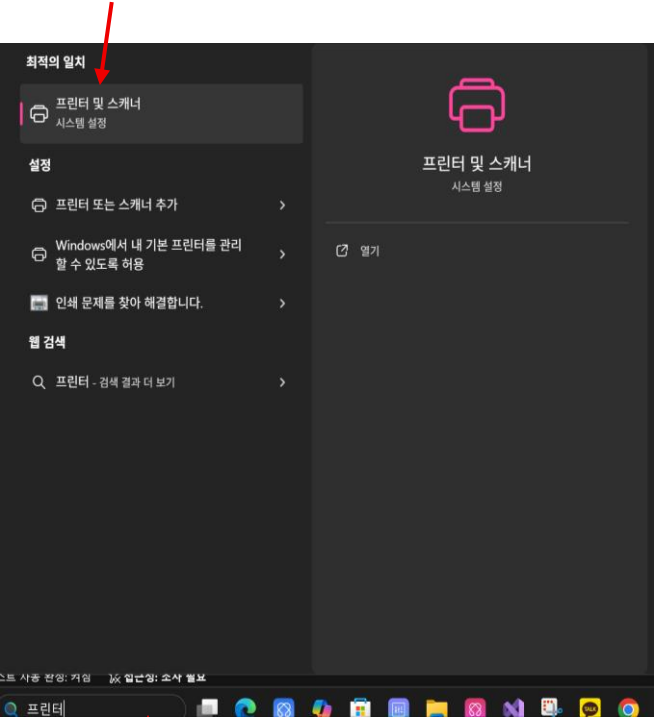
최적의 일치

프린터 및 스캐너
시스템 설정

설정

프린터 또는 스캐너 추가

Windows에서 내 기본 프린터를 관리할 수 있도록 허용

인쇄 문제를 찾아 해결합니다.

웹 검색

프린터 - 검색 결과 더 보기

프린터 및 스캐너
시스템 설정

열기

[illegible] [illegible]: 조사 필요

프린터

TALK